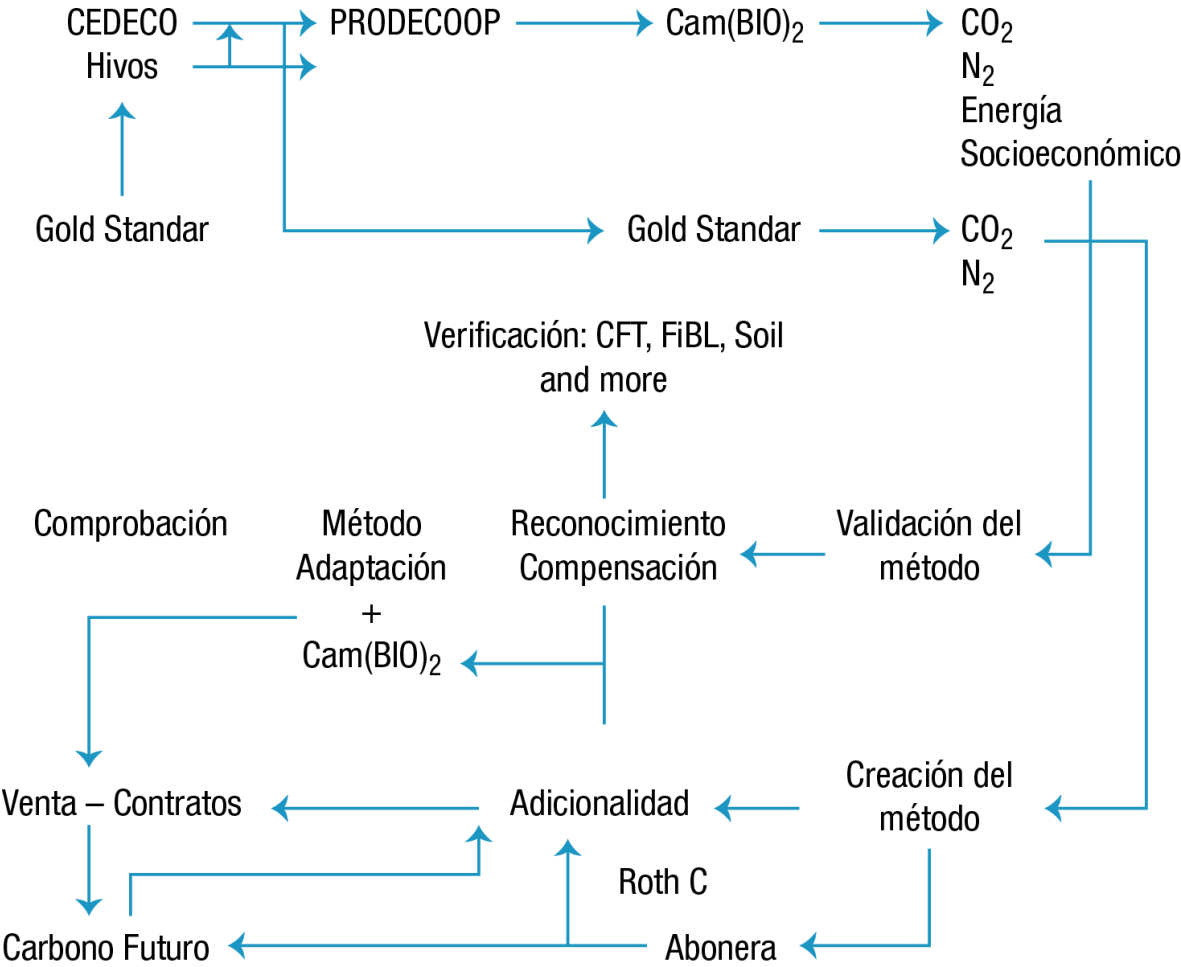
CEDECO
Hivos

PRODECOOP

Cam(BIO)$_2$

CO$_2$
N$_2$
Energía
Socioeconómico

Gold Standar

Gold Standar

CO$_2$
N$_2$

Verificación: CFT, FiBL, Soil and more

Comprobación

Método
Adaptación
+
Cam(BIO)$_2$

Reconocimiento
Compensación

Validación del método

Venta – Contratos

Adicionalidad

Creación del método

Roth C

Carbono Futuro

Abonera